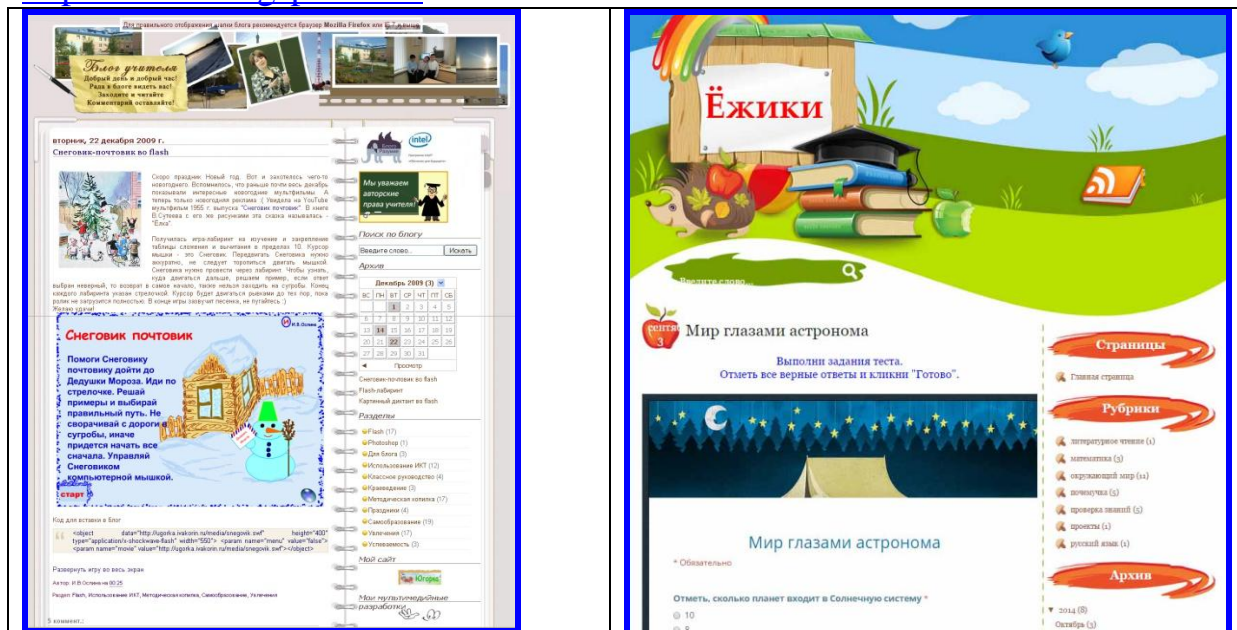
Для правильного отображения блога рекомендуется браузер Mozilla Firefox или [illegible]

Блог учителя
Добрый день и добрый час!
Рада в блоге видеть вас!
Заходите и читайте
Комментарий оставляйте!

вторник, 22 декабря 2009 г.
Снеговик-почтовик во flash

Скоро праздник Новый год. Вот и захотелось чего-то новогоднего. Вспомнилось, что раньше почти весь декабрь показывали интересные новогодние мультфильмы. А теперь только новогодняя реклама. ( Увидела на YouTube мультфильм 1955 г. выпуска "Снеговик почтовик". В книге В.Сутеева с его же рисунками эта сказка называлась - "Елка".

Получилась игра-лабиринт на изучение и закрепление таблицы сложения и вычитания в пределах 10. Курсор мышки - это Снеговик. Передвигать Снеговика нужно аккуратно, не следует торопиться двигать мышкой. Снеговика нужно провести через лабиринт. Чтобы узнать, куда двигаться дальше, решаем пример, если ответ выбран неверный, то возврат в самое начало, также нельзя заходить на сугробы. Конец каждого лабиринта указан стрелочкой. Курсор будет двигаться ровнами до тех пор, пока ролик не загрузился полностью. В конце игры зазвучит песенка, не пугайтесь :) Желаю удачи!

Снеговик почтовик
Помоги Снеговику почтовику дойти до Дедушки Мороза. Иди по стрелочке. Решай примеры и выбирай правильный путь. Не сворачивай с дороги в сугробы, иначе придется начать все сначала. Управляй Снеговиком компьютерной мышкой.
старт

Код для вставки в блог
<object data="http://ugorka.ivakorin.ru/media/snegovik.swf" height="400" type="application/x-shockwave-flash" width="550"> <param name="menu" value="false"> <param name="movie" value="http://ugorka.ivakorin.ru/media/snegovik.swf"></object>

Развернуть игру во весь экран
Автор: И.В.Осляна на 00:25
Ярлыки: Flash, Использование ИКТ, Методическая копилка, Самообразование, Увлечения

5 коммент...

Мы уважаем авторские права учителя!
Поиск по блогу
Введите слово... Искать
Архив
Декабрь 2009 (3)
| ПН | ВТ | СР | ЧТ | ПТ | СБ | ВС |
|---|---|---|---|---|---|---|
| | | 1 | 2 | 3 | 4 | 5 |
| 6 | 7 | 8 | 9 | 10 | 11 | 12 |
| 13 | 14 | 15 | 16 | 17 | 18 | 19 |
| 20 | 21 | 22 | 23 | 24 | 25 | 26 |
| 27 | 28 | 29 | 30 | 31 | | |
Просмотр
Снеговик-почтовик во flash
Flash-лабиринт
Картинный диктант во flash
Разделы
Flash (17)
Photoshop (1)
Для блога (3)
Использование ИКТ (12)
Классное руководство (4)
Краеведение (3)
Методическая копилка (17)
Праздники (4)
Самообразование (19)
Увлечения (17)
Успеваемость (3)
Мой сайт
Югорка
Мои мультимедийные разработки

Ёжики
Введите слово...
сентя 3
Мир глазами астронома
Выполни задания теста.
Отметь все верные ответы и кликни "Готово".
Мир глазами астронома
* Обязательно
Отметь, сколько планет входит в Солнечную систему *
10
8

Страницы
Главная страница
Рубрики
литературное чтение (1)
математика (3)
окружающий мир (11)
почемучка (3)
проверка знаний (5)
проекты (1)
русский язык (1)
Архив
2014 (8)
Октябрь (3)